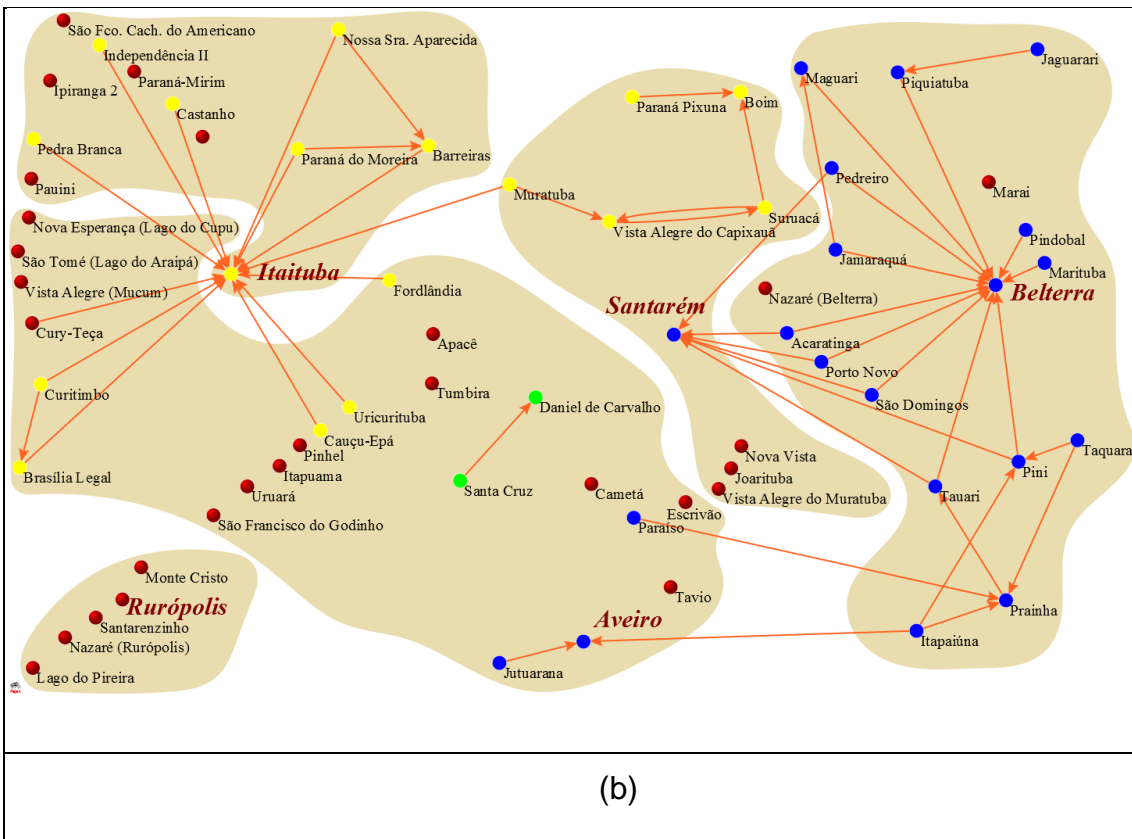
São Fco. Cach. do Americano
Independência II
Paraná-Mirim
Ipiranga 2
Castanho
Pedra Branca
Pauini
Nossa Sra. Aparecida
Paraná do Moreira
Barreiras
Nova Esperança (Lago do Cupu)
São Tomé (Lago do Araipá)
Vista Alegre (Mucum)
Cury-Teça
Curitimbo
Brasília Legal
Itaituba
Fordlândia
Apacê
Tumbira
Uricurituba
Cauçu-Epá
Pinhel
Itapuama
Uruará
São Francisco do Godinho
Paraná Pixuna
Boim
Muratuba
Vista Alegre do Capixauã
Suruacá
Santarém
Daniel de Carvalho
Santa Cruz
Cametá
Escrivão
Paraíso
Tavio
Aveiro
Jutuarana
Monte Cristo
Rurópolis
Santarenzinho
Nazaré (Rurópolis)
Lago do Pireira
Maguari
Piquiatuba
Jaguarari
Pedreiro
Marai
Pindobal
Jamaraquá
Marituba
Belterra
Nazaré (Belterra)
Acaratinga
Porto Novo
São Domingos
Nova Vista
Joarituba
Vista Alegre do Muratuba
Tauari
Pini
Taquara
Prainha
Itapaiúna
(b)